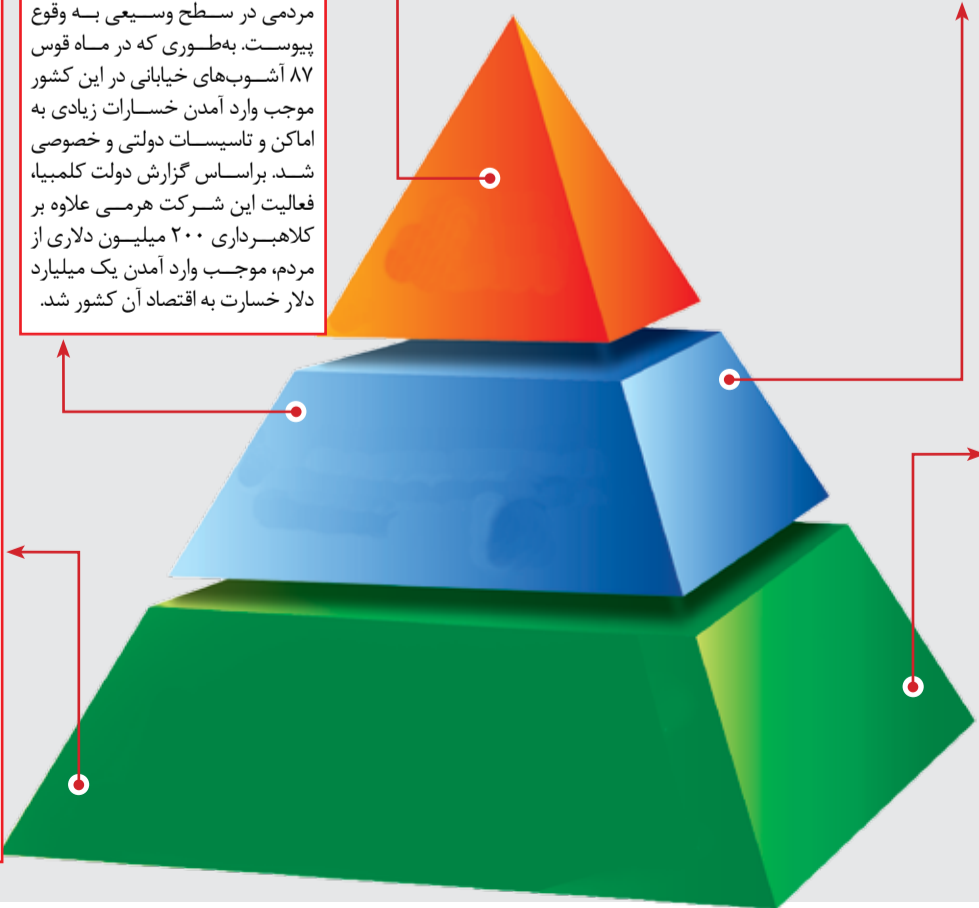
مردمی در سطح وسیعی به وقوع پیوست. به‌طوری که در ماه قوس ۸۷ آشوب‌های خیابانی در این کشور موجب وارد آمدن خسارات زیادی به اماکن و تاسیسات دولتی و خصوصی شد. براساس گزارش دولت کلمبیا، فعالیت این شرکت هرمی علاوه بر کلاهبرداری ۲۰۰ میلیون دلاری از مردم، موجب وارد آمدن یک میلیارد دلار خسارت به اقتصاد آن کشور شد.